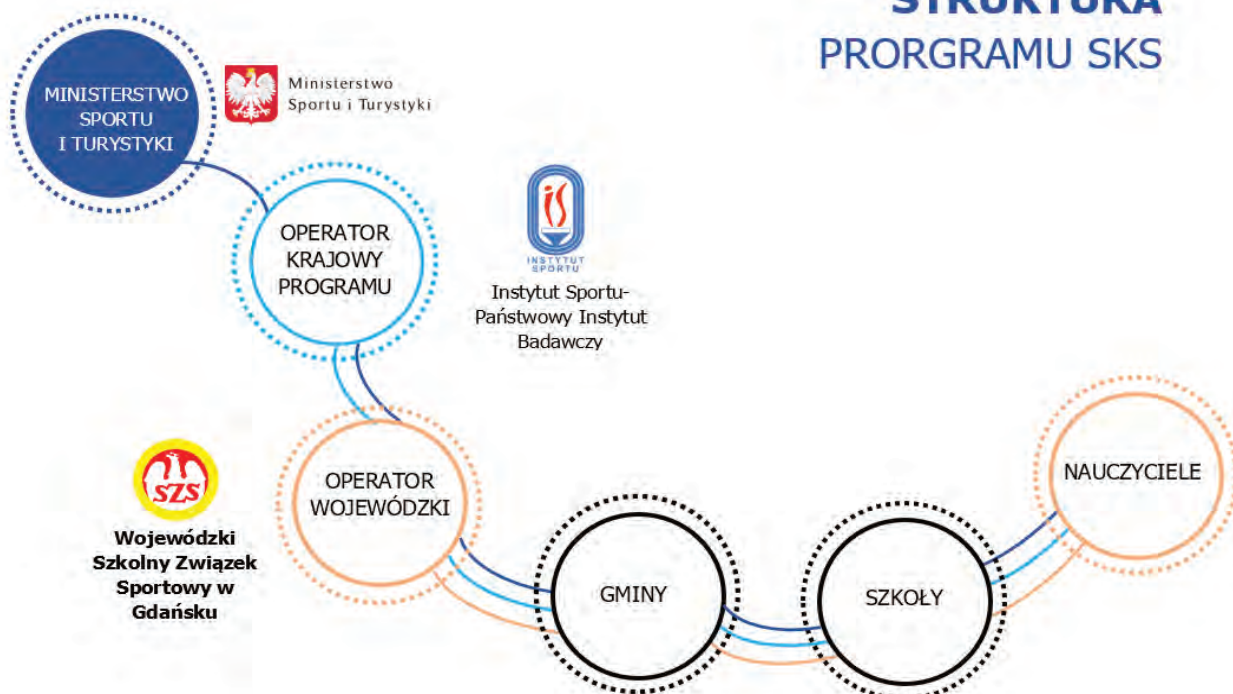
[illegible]
PRORGRAMU SKS

MINISTERSTWO SPORTU I TURYSTYKI

Ministerstwo Sportu i Turystyki

OPERATOR KRAJOWY PROGRAMU

INSTYTUT SPORTU

Instytut Sportu-Państwowy Instytut Badawczy

SZS

Wojewódzki Szkolny Związek Sportowy w Gdańsku

OPERATOR WOJEWÓDZKI

GMINY

SZKOŁY

NAUCZYCIELE